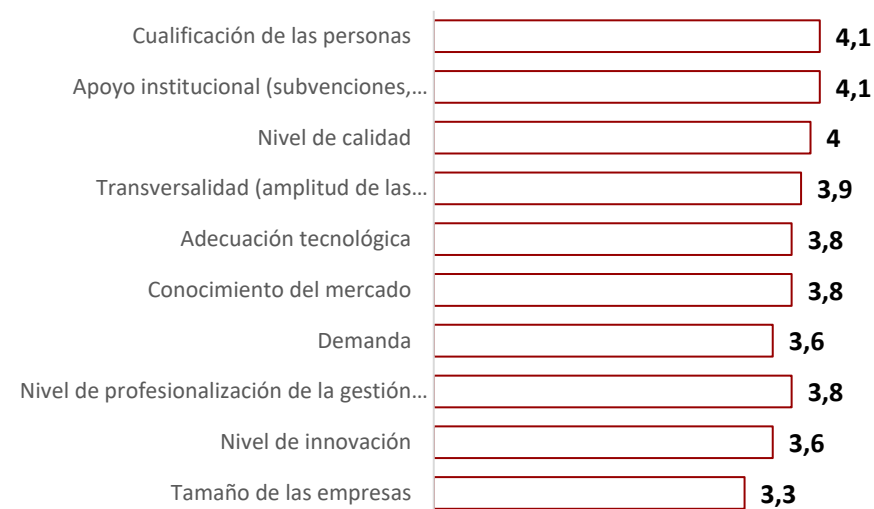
| | |
|---|---|
| Cualificación de las personas | 4,1 |
| Apoyo institucional (subvenciones,… | 4,1 |
| Nivel de calidad | 4 |
| Transversalidad (amplitud de las… | 3,9 |
| Adecuación tecnológica | 3,8 |
| Conocimiento del mercado | 3,8 |
| Demanda | 3,6 |
| Nivel de profesionalización de la gestión… | 3,8 |
| Nivel de innovación | 3,6 |
| Tamaño de las empresas | 3,3 |